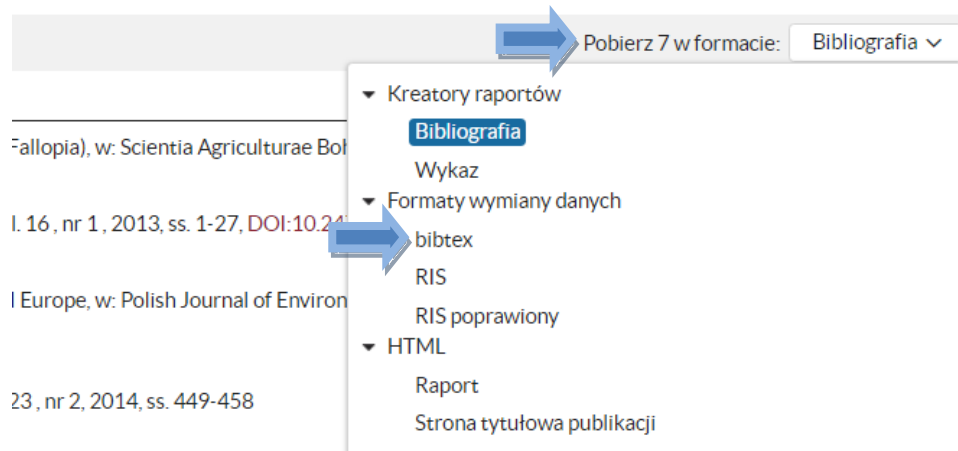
Pobierz 7 w formacie: Bibliografia

Kreatory raportów
Bibliografia
Wykaz
Formaty wymiany danych
bibtex
RIS
RIS poprawiony
HTML
Raport
Strona tytułowa publikacji

Fallopia), w: Scientia Agriculturae Boh

l. 16 , nr 1 , 2013, ss. 1-27, DOI:10.2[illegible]

l Europe, w: Polish Journal of Environ

23 , nr 2, 2014, ss. 449-458